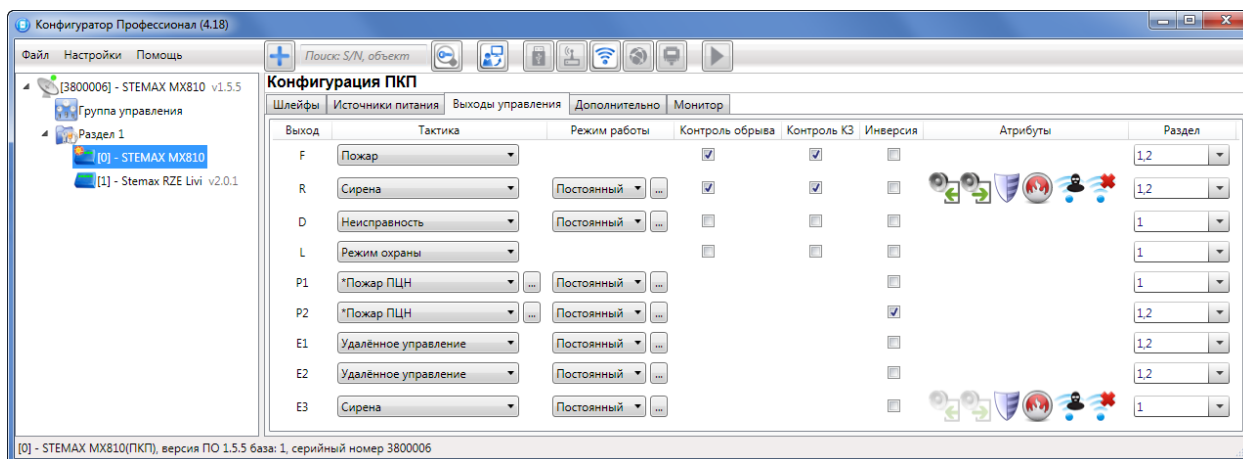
Конфигуратор Профессионал (4.18)

Файл Настройки Помощь

Поиск: S/N, объект

[3800006] - STEMAX MX810 v1.5.5
Группа управления
Раздел 1
[0] - STEMAX MX810
[1] - Stemax RZE Livi v2.0.1

Конфигурация ПКП

Шлейфы | Источники питания | Выходы управления | Дополнительно | Монитор

| Выход | Тактика | Режим работы | Контроль обрыва | Контроль КЗ | Инверсия | Атрибуты | Раздел |
|---|---|---|---|---|---|---|---|
| F | Пожар | | ☑ | ☑ | ☐ | | 1,2 |
| R | Сирена | Постоянный ... | ☑ | ☑ | ☐ | | 1,2 |
| D | Неисправность | Постоянный ... | ☐ | ☐ | ☐ | | 1 |
| L | Режим охраны | | ☐ | ☐ | ☐ | | 1 |
| P1 | *Пожар ПЦН ... | Постоянный ... | | | ☐ | | 1 |
| P2 | *Пожар ПЦН ... | Постоянный ... | | | ☑ | | 1,2 |
| E1 | Удалённое управление | Постоянный ... | | | ☐ | | 1,2 |
| E2 | Удалённое управление | Постоянный ... | | | ☐ | | 1,2 |
| E3 | Сирена | Постоянный ... | | | ☐ | | 1 |

[0] - STEMAX MX810(ПКП), версия ПО 1.5.5 база: 1, серийный номер 3800006